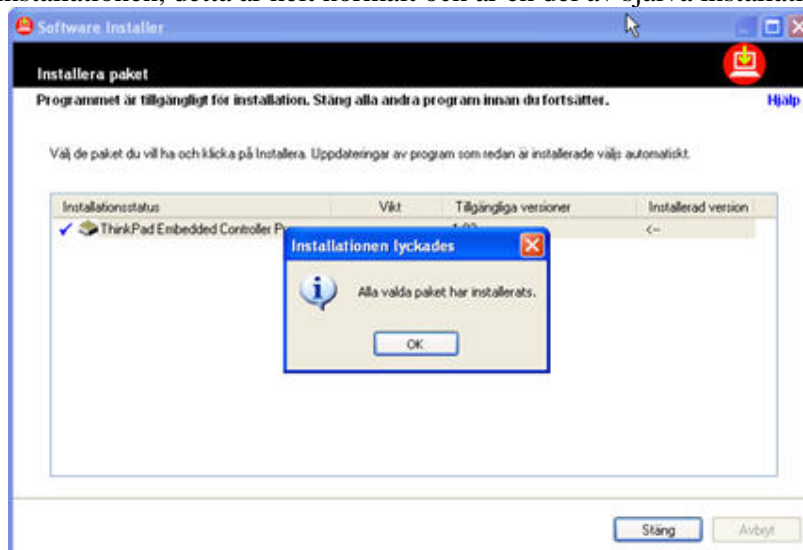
installationen, detta är helt normalt och är en del av själva installation

Software Installer

Installera paket

Programmet är tillgängligt för installation. Stäng alla andra program innan du fortsätter.

Hjälp

Välj de paket du vill ha och klicka på Installera. Uppdateringar av program som redan är installerade väljs automatiskt.

| Installationsstatus | Vikt | Tillgängliga versioner | Installerad version |
|---|---|---|---|
| ✓ ThinkPad Embedded Controller Pr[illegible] | | 1.0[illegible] | <-- |

Installationen lyckades

Alla valda paket har installerats.

OK

Stäng

Avbryt